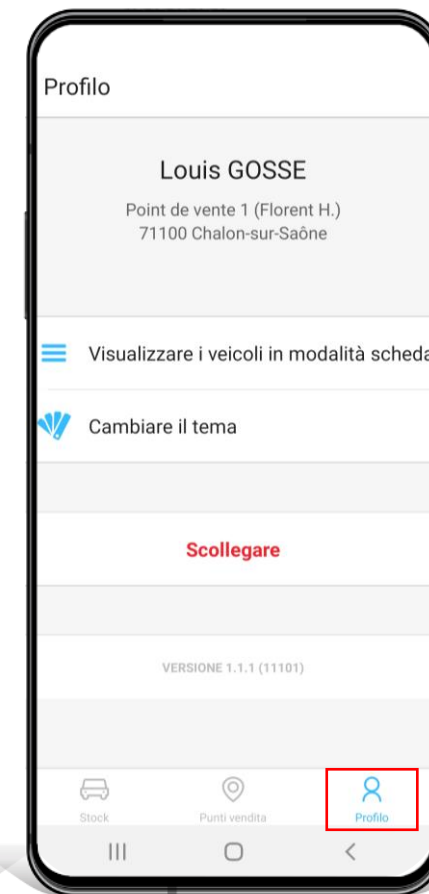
Profilo

Louis GOSSE

Point de vente 1 (Florent H.)
71100 Chalon-sur-Saône

Visualizzare i veicoli in modalità scheda

Cambiare il tema

Scollegare

VERSIONE 1.1.1 (11101)

Stock
Punti vendita
Profilo